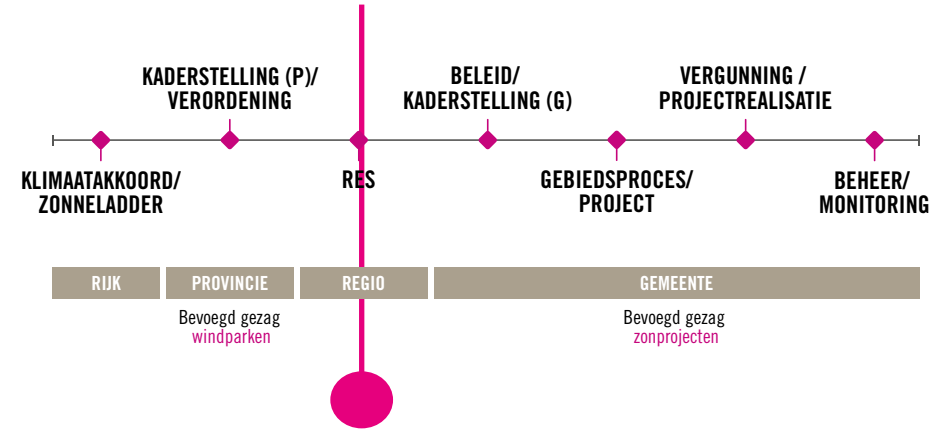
KADERSTELLING (P)/
VERORDENING

BELEID/
KADERSTELLING (G)

VERGUNNING /
PROJECTREALISATIE

KLIMAATAKKOORD/
ZONNELADDER

RES

GEBIEDSPROCES/
PROJECT

BEHEER/
MONITORING

RIJK

PROVINCIE

REGIO

GEMEENTE

Bevoegd gezag
windparken

Bevoegd gezag
zonprojecten